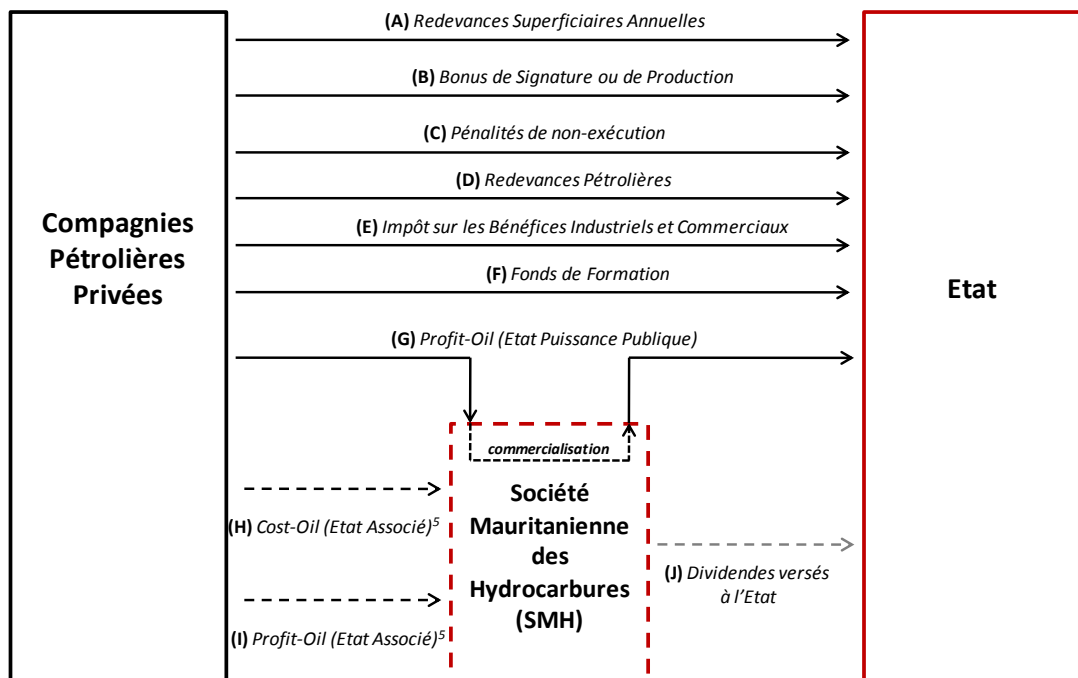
Compagnies Pétrolières Privées

(A) Redevances Superficiaires Annuelles

(B) Bonus de Signature ou de Production

(C) Pénalités de non-exécution

(D) Redevances Pétrolières

(E) Impôt sur les Bénéfices Industriels et Commerciaux

(F) Fonds de Formation

(G) Profit-Oil (Etat Puissance Publique)

Etat

commercialisation

Société Mauritanienne des Hydrocarbures (SMH)

(H) Cost-Oil (Etat Associé)$^5$

(I) Profit-Oil (Etat Associé)$^5$

(J) Dividendes versés à l'Etat